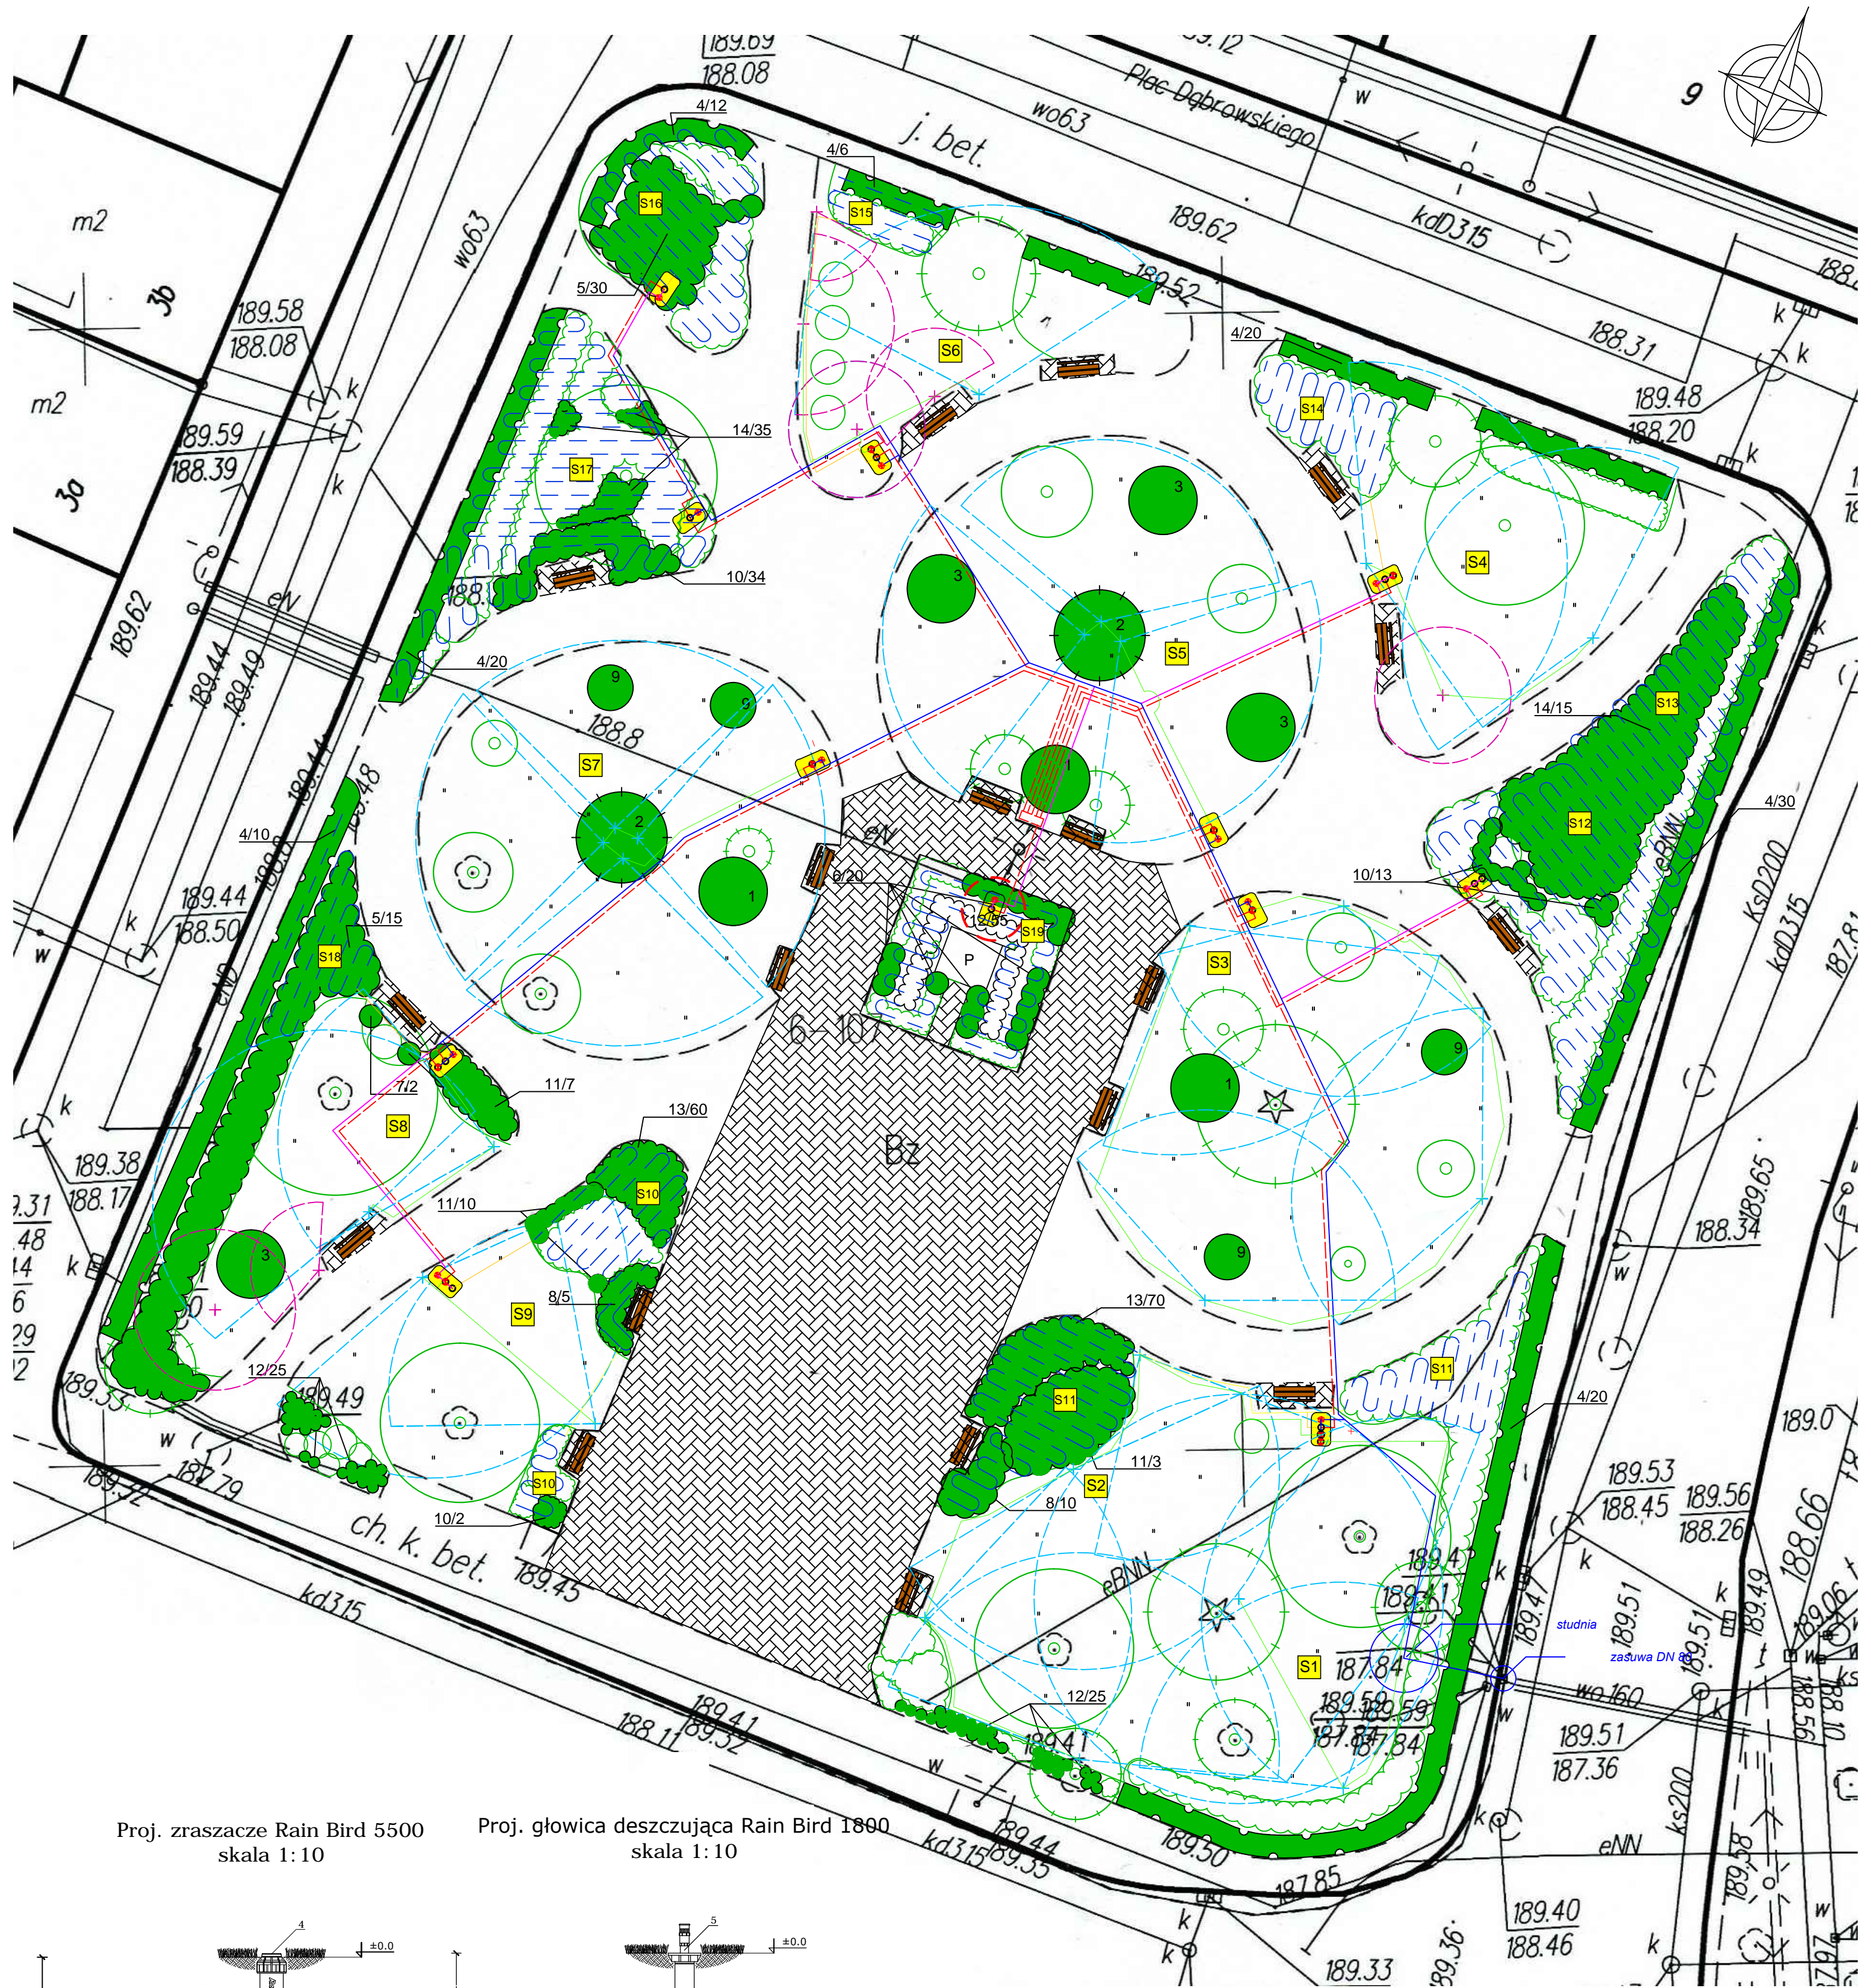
189.69
188.08
9.12
Plac Dąbrowskiego
wo63
j. bet.
w
9
kdD315
189.62
189.52
188.31
189.48
188.20
4/12
4/6
S16
S15
m2
3b
189.58
188.08
wo63
5/30
S6
4/20
S14
m2
189.59
188.39
3a
14/35
S17
10/34
3
3
2
S4
S5
189.62
eN
188.1
189.44
189.49
4/20
9
9
188.8
S7
3
14/15
S13
S12
4/30
4/10
189.44
188.50
2
1
6/20
1
P
S19
10/13
S3
KsD200
kdD315
5/15
S18
eN
7/2
S8
11/7
6-107
Bz
1
9
13/60
189.38
188.17
11/10
S10
189.65
188.34
3
8/5
S9
9
13/70
12/25
189.49
189.35
189.32
187.79
S11
S11
4/20
S2
11/3
8/10
189.0
S10
10/2
ch. k. bet.
189.45
kd315
eNN
189.53
188.45
189.56
188.26
188.66
189.4
189.47
189.51
studnia
zasuwa DN 80
S1
187.84
189.59
187.84
wo160
189.51
187.36
12/25
188.11
189.41
189.32
189.41
189.44
189.35
kd315
189.50
187.85
ks200
eNN
189.40
188.46
189.33
189.36
189.58
Proj. zraszacze Rain Bird 5500
skala 1:10
Proj. głowica deszczująca Rain Bird 1800
skala 1:10
4
±0.0
5
±0.0